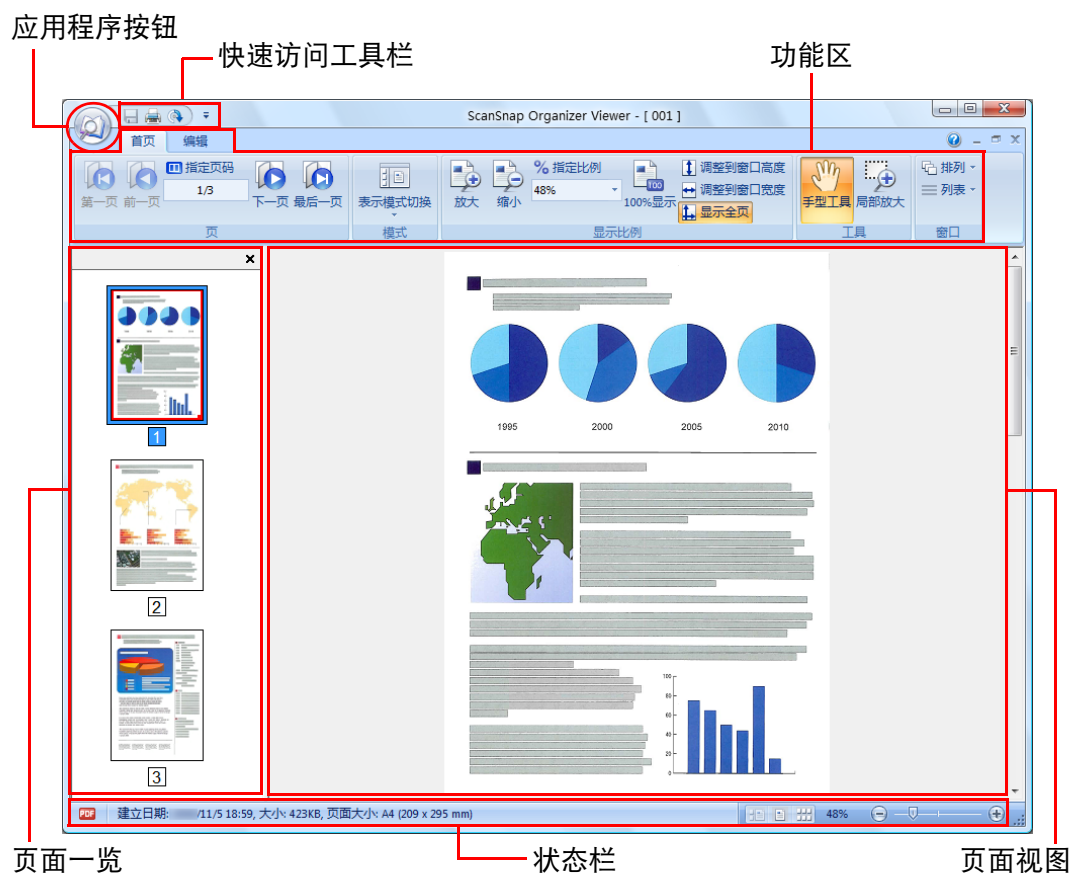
应用程序按钮

快速访问工具栏

功能区

ScanSnap Organizer Viewer - [ 001 ]

首页 编辑

第一页 前一页 指定页码 1/3 下一页 最后一页

页

表示模式切换

模式

放大 缩小 指定比例 48% 100%显示 调整到窗口高度 调整到窗口宽度 显示全页

显示比例

手型工具 局部放大

工具

排列 列表

窗口

1

2

3

1995 2000 2005 2010

100 80 60 40 20 0

建立日期: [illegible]/11/5 18:59, 大小: 423KB, 页面大小: A4 (209 x 295 mm)

48%

页面一览

状态栏

页面视图